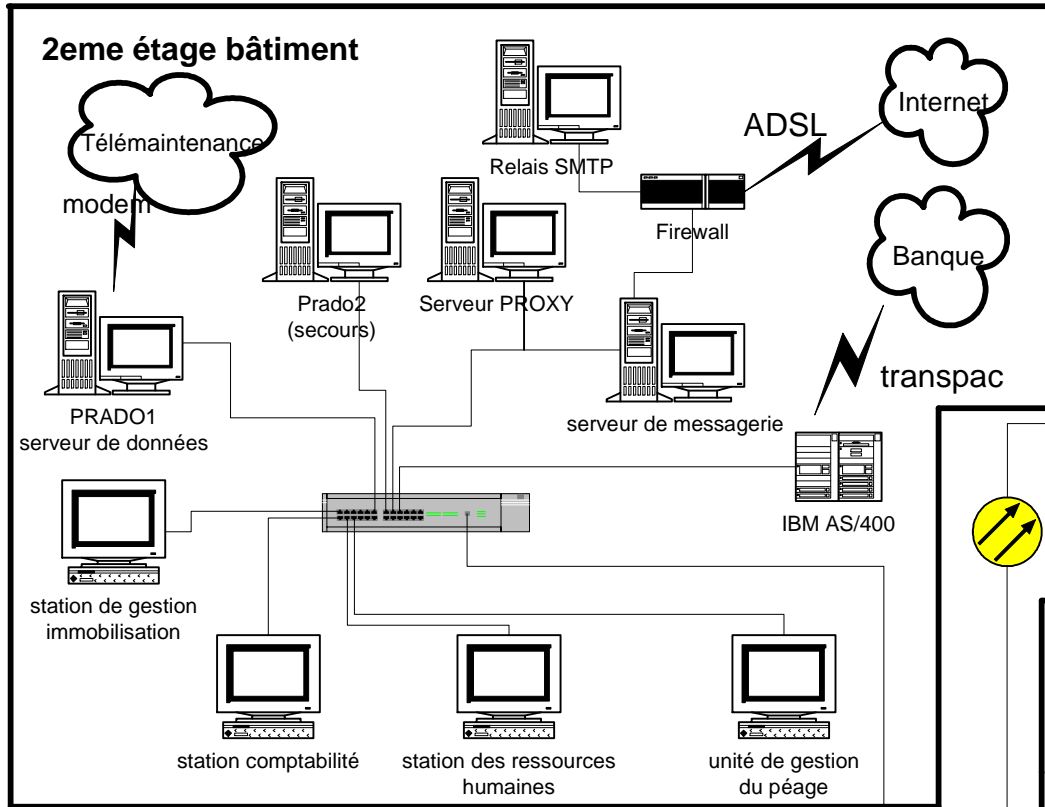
2eme étage bâtiment

Télémaintenance

modem

Relais SMTP

ADSL

Internet

Firewall

Banque

Prado2 (secours)

Serveur PROXY

PRADO1 serveur de données

transpac

serveur de messagerie

IBM AS/400

station de gestion immobilisation

station comptabilité

station des ressources humaines

unité de gestion du péage